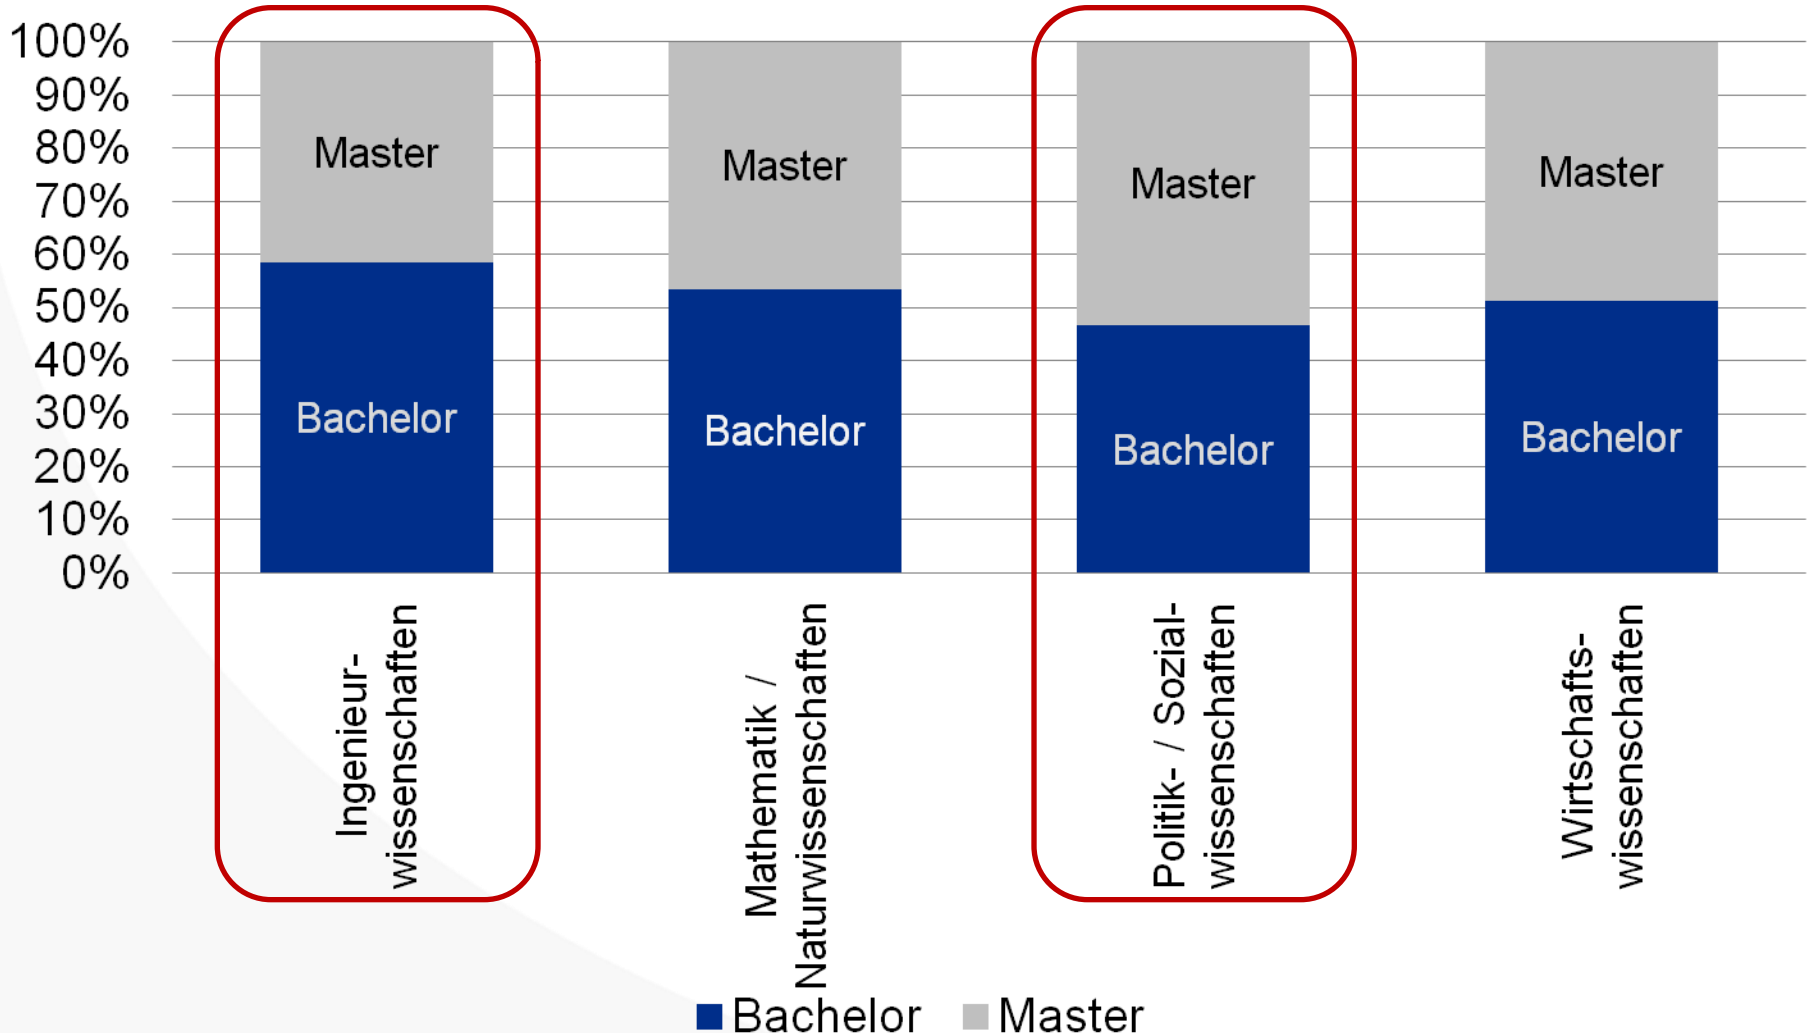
100%
90%
80%
70%
60%
50%
40%
30%
20%
10%
0%

Master
Bachelor
Ingenieurwissenschaften

Master
Bachelor
Mathematik / Naturwissenschaften

Master
Bachelor
Politik- / Sozialwissenschaften

Master
Bachelor
Wirtschaftswissenschaften

Bachelor Master